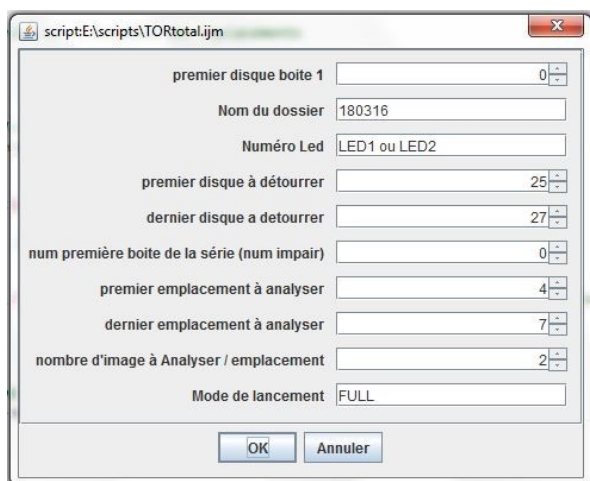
script:E:\scripts\TORtotal.ijm

premier disque boite 1 0

Nom du dossier 180316

Numéro Led LED1 ou LED2

premier disque à détourrer 25

dernier disque a detourrer 27

num première boite de la série (num impair) 0

premier emplacement à analyser 4

dernier emplacement à analyser 7

nombre d'image à Analyser / emplacement 2

Mode de lancement FULL

OK Annuler